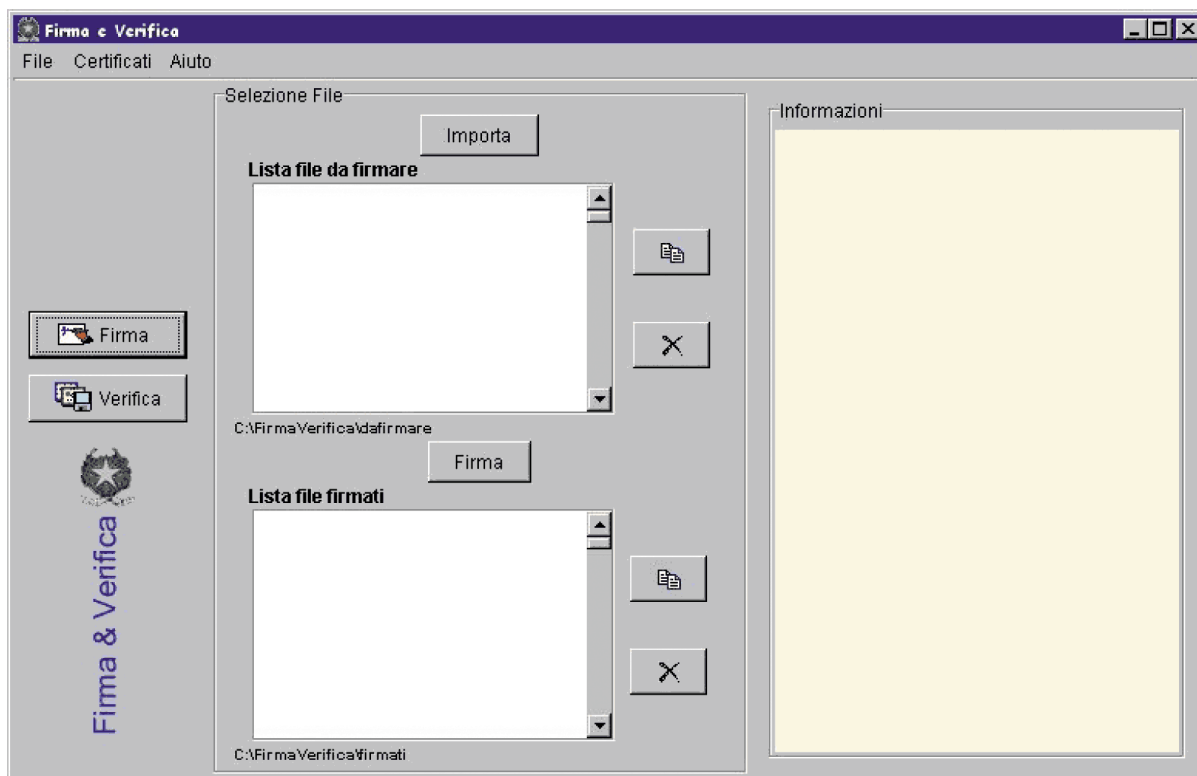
Firma e Verifica

File Certificati Aiuto

Selezione File

Importa

Lista file da firmare

C:\FirmaVerifica\dafirmare

Firma

Lista file firmati

C:\FirmaVerifica\firmati

Firma

Verifica

Firma & Verifica

Informazioni